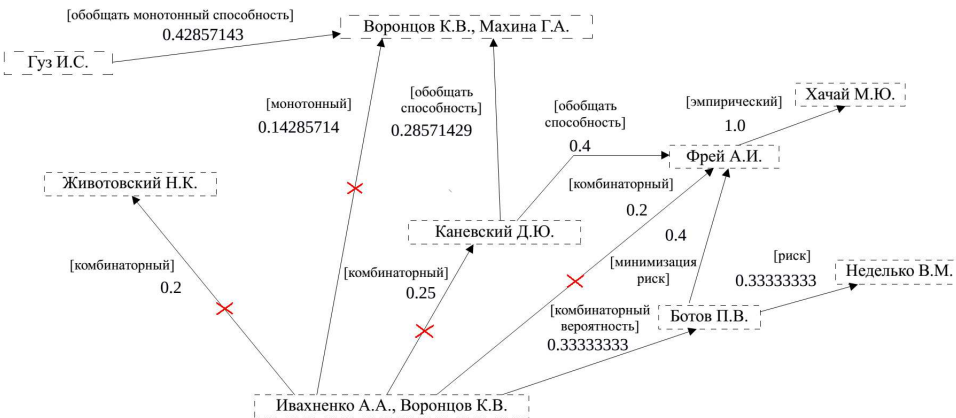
[обобщать монотонный способность]
0.42857143

Воронцов К.В., Махина Г.А.

Гуз И.С.

[монотонный]
0.14285714

[обобщать способность]
0.28571429

[обобщать способность]
0.4

[эмпирический]
1.0

Хачай М.Ю.

Фрей А.И.

Животовский Н.К.

[комбинаторный]
0.2

Каневский Д.Ю.

0.4

[комбинаторный]
0.2

[минимизация риск]

[риск]
0.33333333

Неделько В.М.

[комбинаторный]
0.25

[комбинаторный вероятность]
0.33333333

Ботов П.В.

Ивахненко А.А., Воронцов К.В.